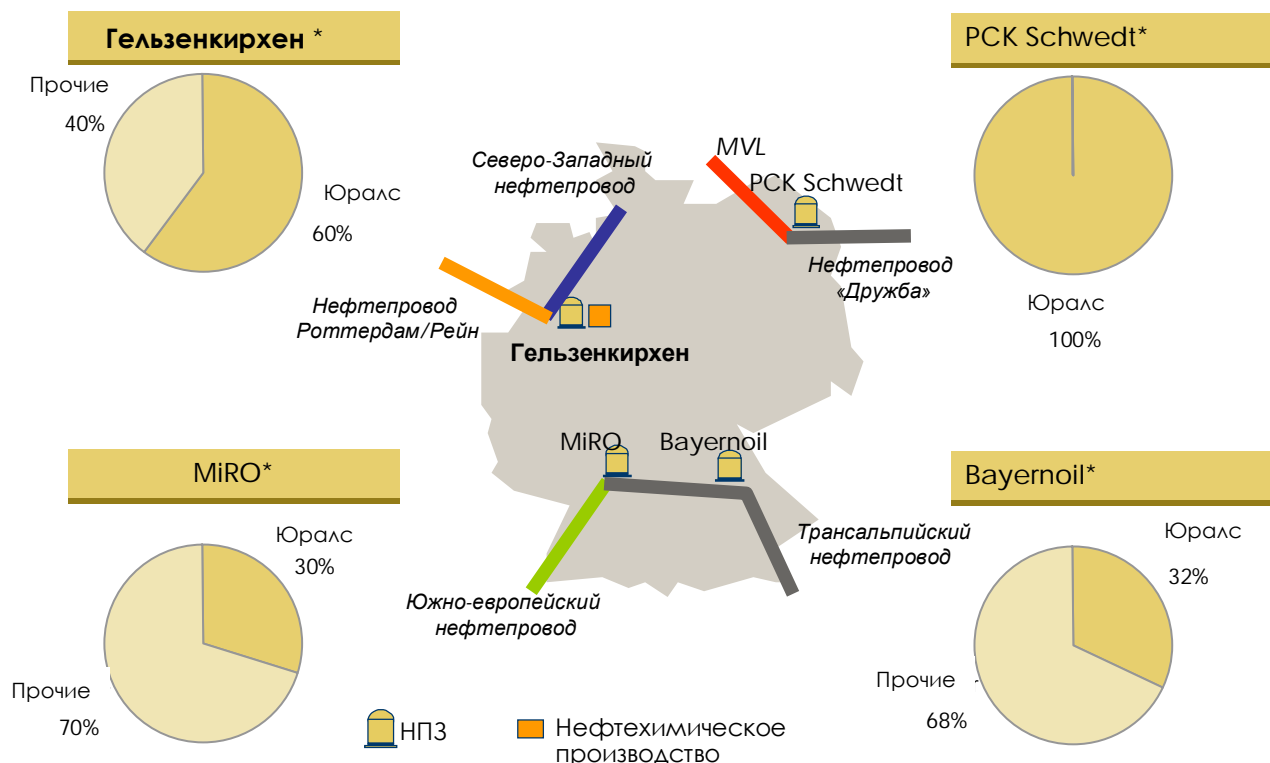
Гельзенкирхен *

Прочие
40%

Юралс
60%

PCK Schwedt*

Юралс
100%

MiRO*

Юралс
30%

Прочие
70%

Bayernoil*

Юралс
32%

Прочие
68%

Северо-Западный нефтепровод

MVL

PCK Schwedt

Нефтепровод «Дружба»

Нефтепровод Роттердам/Рейн

Гельзенкирхен

MiRO

Bayernoil

Трансальпийский нефтепровод

Южно-европейский нефтепровод

НПЗ

Нефтехимическое производство